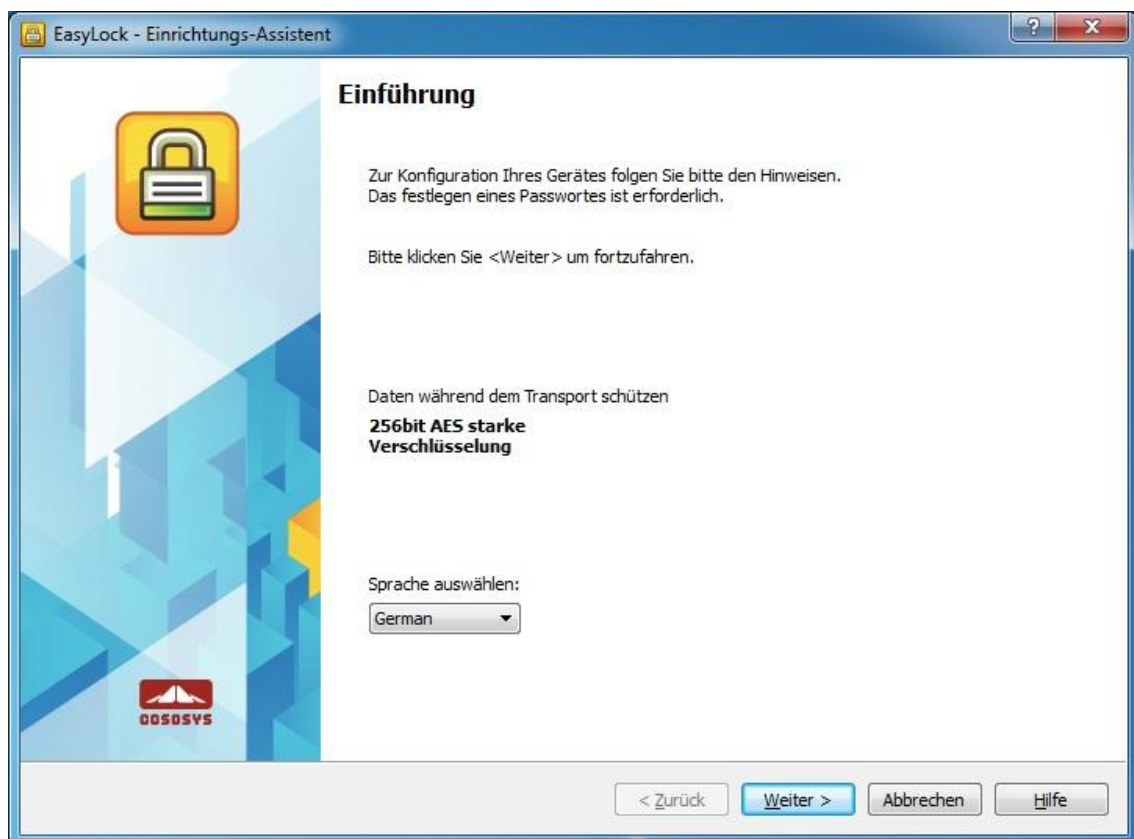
EasyLock - Einrichtungs-Assistent

?

x

Einführung

Zur Konfiguration Ihres Gerätes folgen Sie bitte den Hinweisen.
Das festlegen eines Passwortes ist erforderlich.

Bitte klicken Sie <Weiter> um fortzufahren.

Daten während dem Transport schützen

256bit AES starke Verschlüsselung

Sprache auswählen:

German

COSOSYS

< Zurück

Weiter >

Abbrechen

Hilfe